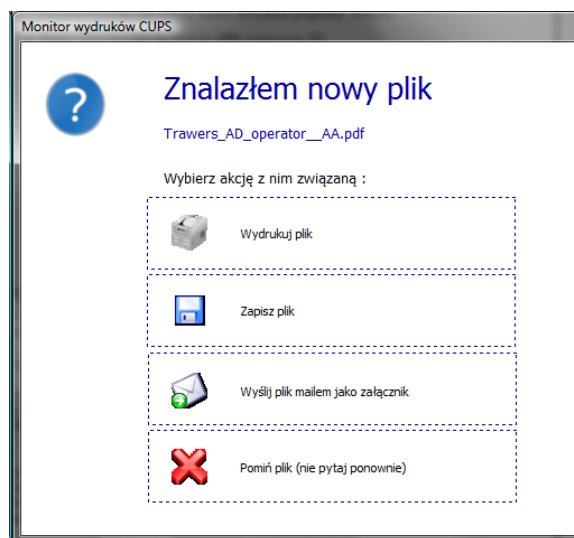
Monitor wydruków CUPS

?

Znalazłem nowy plik

Trawers_AD_operator__AA.pdf

Wybierz akcję z nim związaną :

Wydrukuj plik

Zapisz plik

Wyślij plik mailem jako załącznik

Pomiń plik (nie pytaj ponownie)